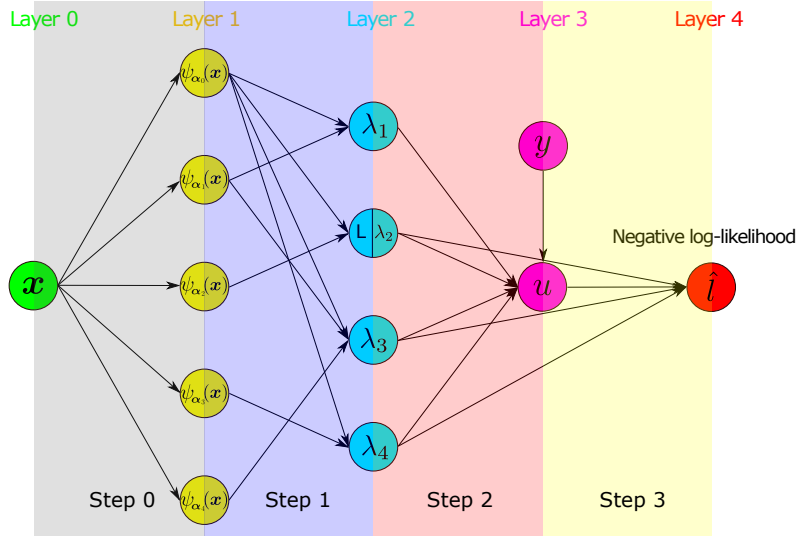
Layer 0
Layer 1
Layer 2
Layer 3
Layer 4

$\psi_{\alpha_0}(x)$
$\psi_{\alpha_1}(x)$
$\psi_{\alpha_2}(x)$
$\psi_{\alpha_3}(x)$
$\psi_{\alpha_4}(x)$

$x$

$\lambda_1$
L $\lambda_2$
$\lambda_3$
$\lambda_4$

$y$
$u$

Negative log-likelihood
$\hat{l}$

Step 0
Step 1
Step 2
Step 3